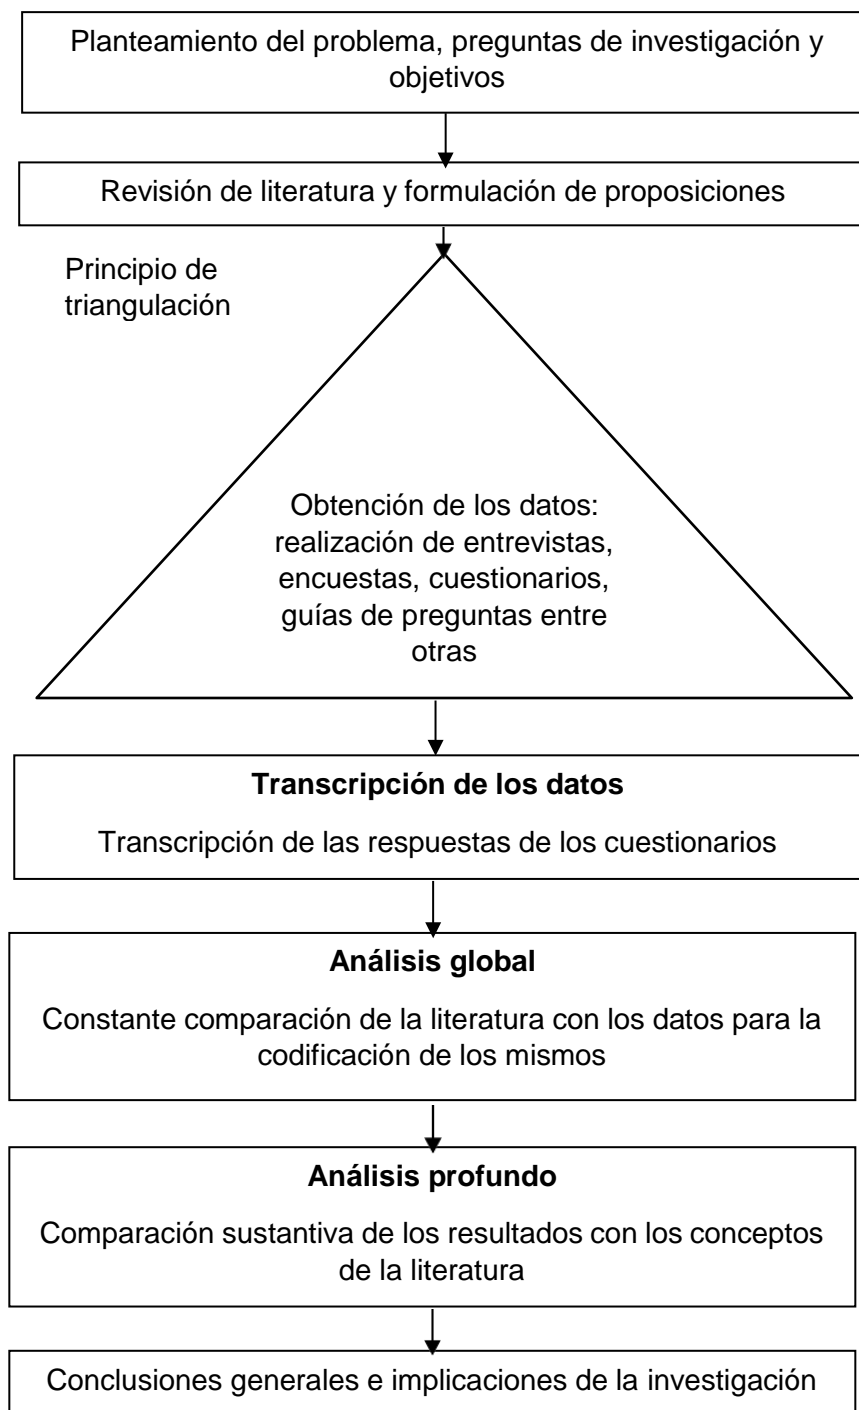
Planteamiento del problema, preguntas de investigación y objetivos

Revisión de literatura y formulación de proposiciones

Principio de triangulación

Obtención de los datos: realización de entrevistas, encuestas, cuestionarios, guías de preguntas entre otras

**Transcripción de los datos**

Transcripción de las respuestas de los cuestionarios

**Análisis global**

Constante comparación de la literatura con los datos para la codificación de los mismos

**Análisis profundo**

Comparación sustantiva de los resultados con los conceptos de la literatura

Conclusiones generales e implicaciones de la investigación